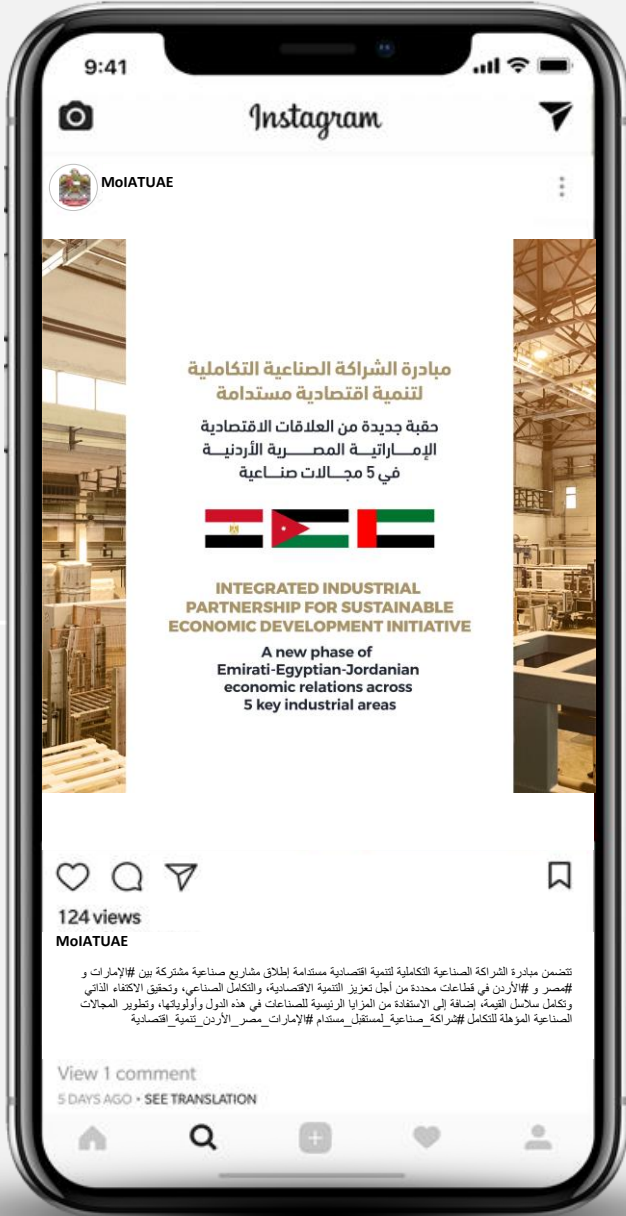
9:41

Instagram

MoIATUAE

مبادرة الشراكة الصناعية التكاملية لتنمية اقتصادية مستدامة

حقبة جديدة من العلاقات الاقتصادية الإماراتية المصرية الأردنية في 5 مجالات صناعية

INTEGRATED INDUSTRIAL PARTNERSHIP FOR SUSTAINABLE ECONOMIC DEVELOPMENT INITIATIVE

A new phase of Emirati-Egyptian-Jordanian economic relations across 5 key industrial areas

124 views

MoIATUAE

تتضمن مبادرة الشراكة الصناعية التكاملية لتنمية اقتصادية مستدامة إطلاق مشاريع صناعية مشتركة بين #الإمارات و #مصر و #الأردن في قطاعات محددة من أجل تعزيز التنمية الاقتصادية، والتكامل الصناعي، وتحقيق الاكتفاء الذاتي وتكامل سلاسل القيمة، إضافة إلى الاستفادة من المزايا الرئيسية للصناعات في هذه الدول وأولوياتها، وتطوير المجالات الصناعية المؤهلة للتكامل #شراكة_صناعية_لمستقبل_مستدام #الإمارات_مصر_الأردن_تنمية_اقتصادية

View 1 comment

5 DAYS AGO • SEE TRANSLATION